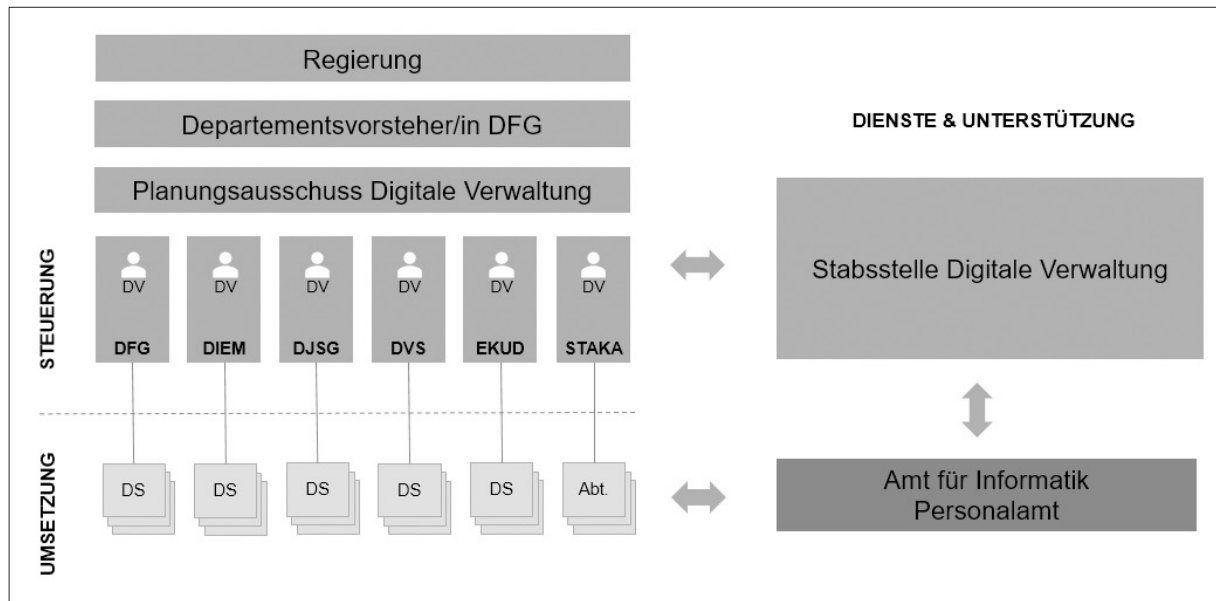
Regierung

Departementsvorsteher/in DFG

Planungsausschuss Digitale Verwaltung

DIENSTE & UNTERSTÜTZUNG

STEUERUNG

DV
DFG

DV
DIEM

DV
DJSG

DV
DVS

DV
EKUD

DV
STAKA

Stabsstelle Digitale Verwaltung

UMSETZUNG

DS

DS

DS

DS

DS

Abt.

Amt für Informatik
Personalamt